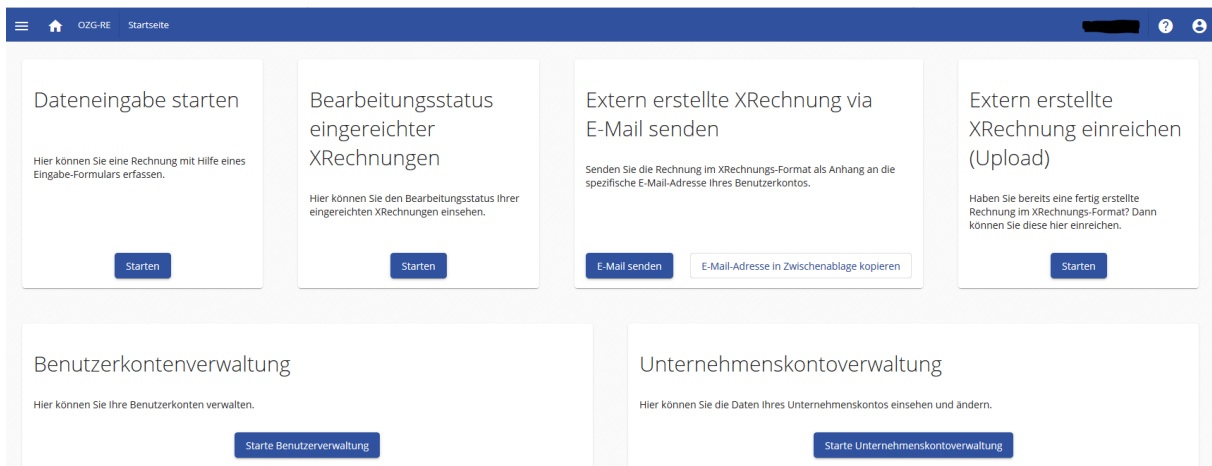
OZG-RE Startseite

Dateneingabe starten

Hier können Sie eine Rechnung mit Hilfe eines Eingabe-Formulars erfassen.

Starten

Bearbeitungsstatus eingereichter XRechnungen

Hier können Sie den Bearbeitungsstatus Ihrer eingereichten XRechnungen einsehen.

Starten

Extern erstellte XRechnung via E-Mail senden

Senden Sie die Rechnung im XRechnungs-Format als Anhang an die spezifische E-Mail-Adresse Ihres Benutzerkontos.

E-Mail senden

E-Mail-Adresse in Zwischenablage kopieren

Extern erstellte XRechnung einreichen (Upload)

Haben Sie bereits eine fertig erstellte Rechnung im XRechnungs-Format? Dann können Sie diese hier einreichen.

Starten

Benutzerkontenverwaltung

Hier können Sie Ihre Benutzerkonten verwalten.

Starte Benutzerverwaltung

Unternehmenskontoverwaltung

Hier können Sie die Daten Ihres Unternehmenskontos einsehen und ändern.

Starte Unternehmenskontoverwaltung